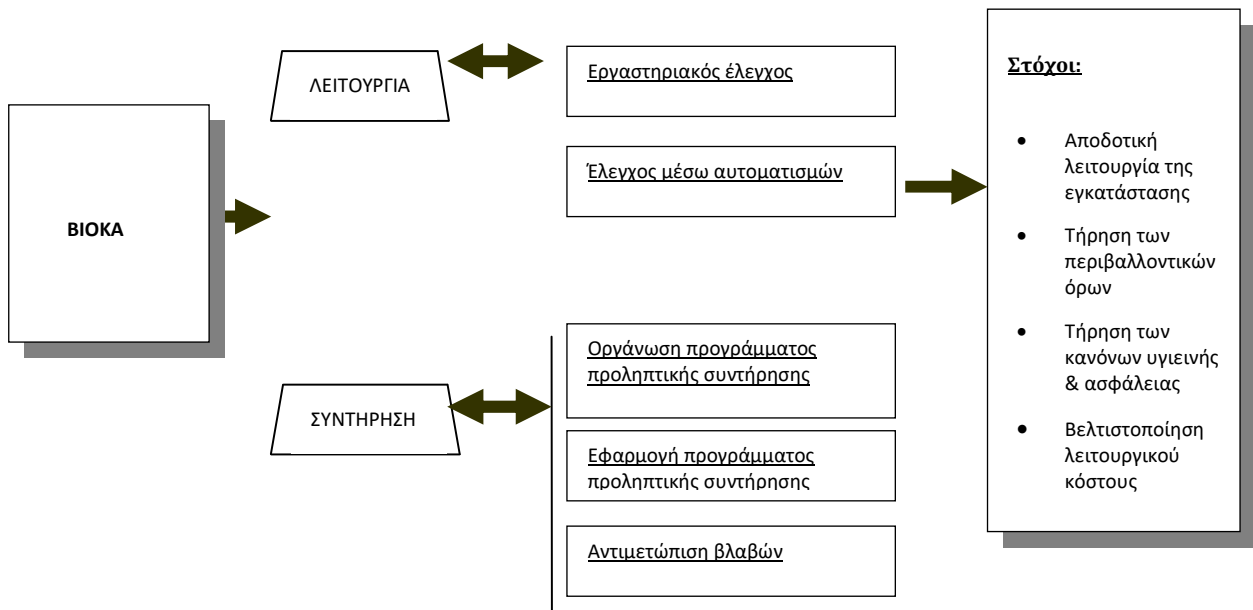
ΒΙΟΚΑ

ΛΕΙΤΟΥΡΓΙΑ

Εργαστηριακός έλεγχος

Έλεγχος μέσω αυτοματισμών

ΣΥΝΤΗΡΗΣΗ

Οργάνωση προγράμματος προληπτικής συντήρησης

Εφαρμογή προγράμματος προληπτικής συντήρησης

Αντιμετώπιση βλαβών

Στόχοι:

- Αποδοτική λειτουργία της εγκατάστασης
- Τήρηση των περιβαλλοντικών όρων
- Τήρηση των κανόνων υγιεινής & ασφάλειας
- Βελτιστοποίηση λειτουργικού κόστους